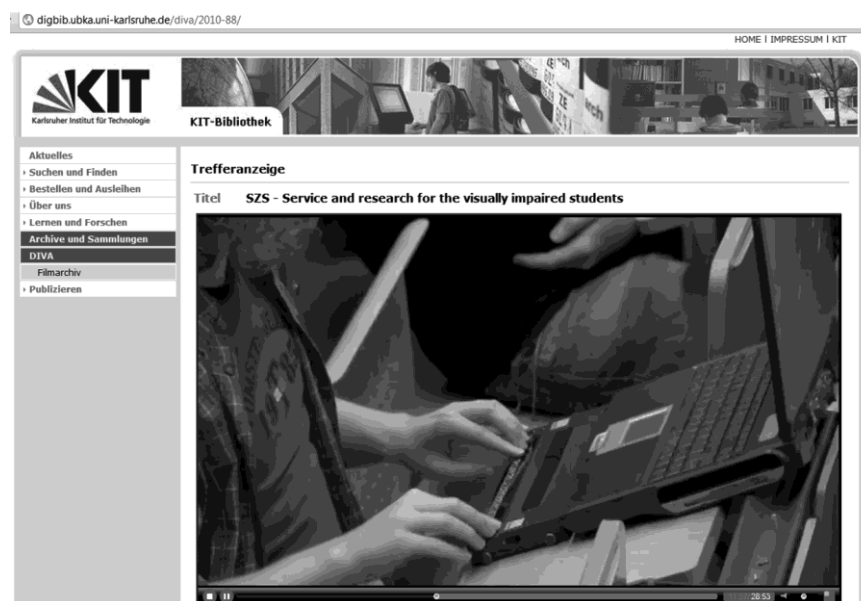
digbib.ubka.uni-karlsruhe.de/diva/2010-88/

HOME | IMPRESSUM | KIT

KIT
Karlsruher Institut für Technologie

KIT-Bibliothek

Aktuelles
Suchen und Finden
Bestellen und Ausleihen
Über uns
Lernen und Forschen
Archive und Sammlungen
DIVA
Filmarchiv
Publizieren

Trefferanzeige

Titel SZS - Service and research for the visually impaired students

28:53